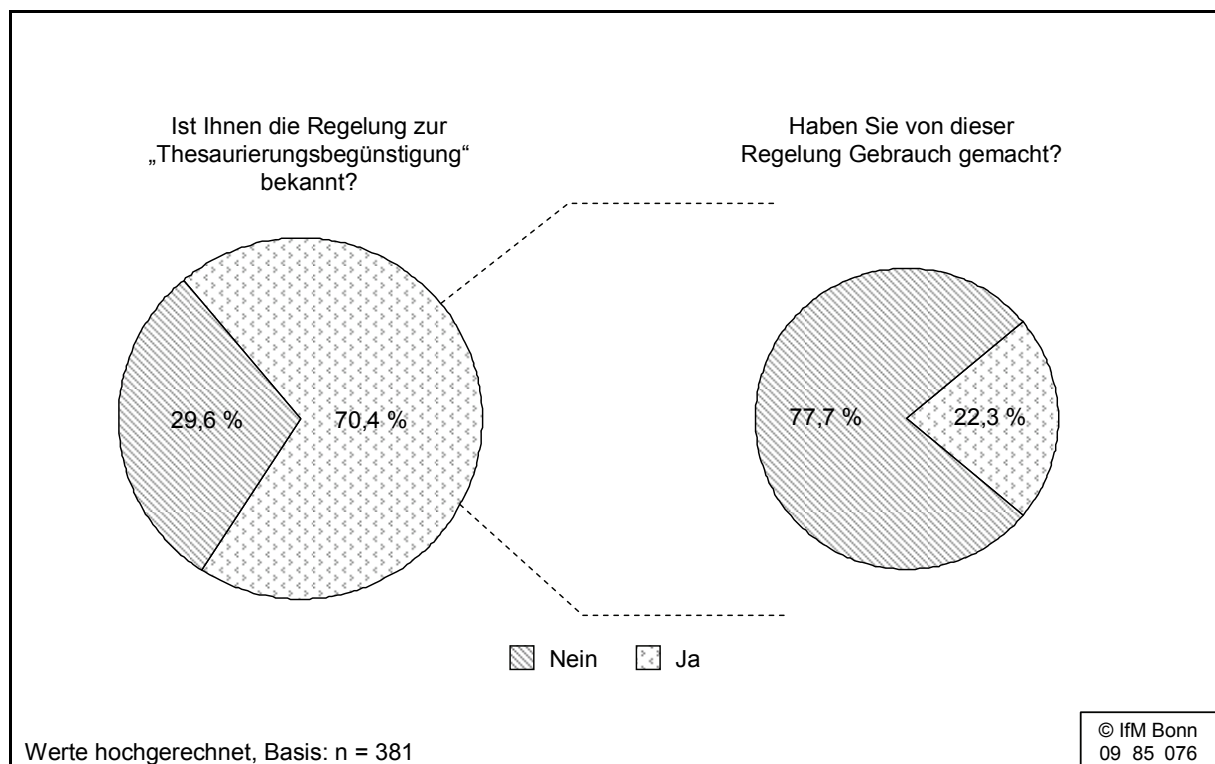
Ist Ihnen die Regelung zur „Thesaurierungsbegünstigung“ bekannt?

Haben Sie von dieser Regelung Gebrauch gemacht?

29,6 %

70,4 %

77,7 %

22,3 %

Nein Ja

Werte hochgerechnet, Basis: n = 381

© IfM Bonn
09 85 076